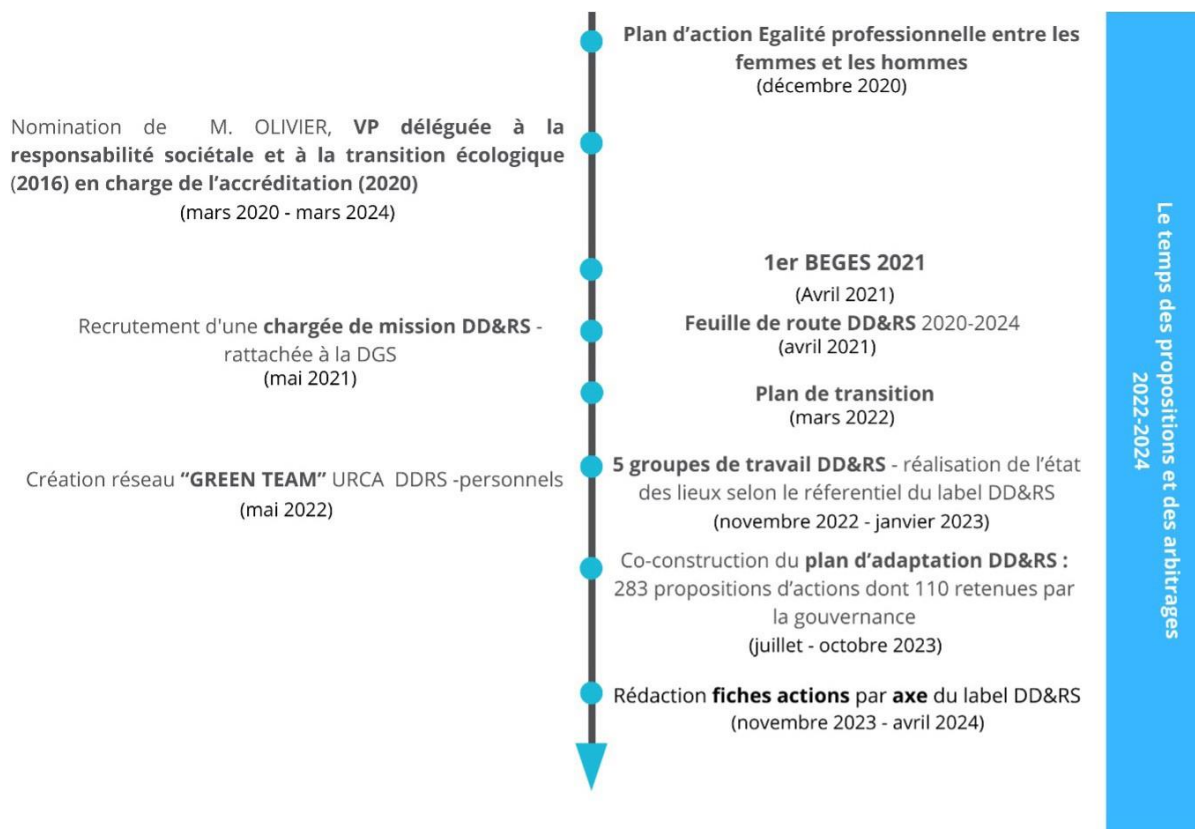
Plan d'action Egalité professionnelle entre les femmes et les hommes
(décembre 2020)

Nomination de M. OLIVIER, VP déléguée à la responsabilité sociétale et à la transition écologique (2016) en charge de l'accréditation (2020)
(mars 2020 - mars 2024)

1er BEGES 2021
(Avril 2021)

Recrutement d'une chargée de mission DD&RS - rattachée à la DGS
(mai 2021)

Feuille de route DD&RS 2020-2024
(avril 2021)

Plan de transition
(mars 2022)

Création réseau "GREEN TEAM" URCA DDRS -personnels
(mai 2022)

5 groupes de travail DD&RS - réalisation de l'état des lieux selon le réferentiel du label DD&RS
(novembre 2022 - janvier 2023)

Co-construction du plan d'adaptation DD&RS : 283 propositions d'actions dont 110 retenues par la gouvernance
(juillet - octobre 2023)

Rédaction fiches actions par axe du label DD&RS
(novembre 2023 - avril 2024)

Le temps des propositions et des arbitrages
2022-2024